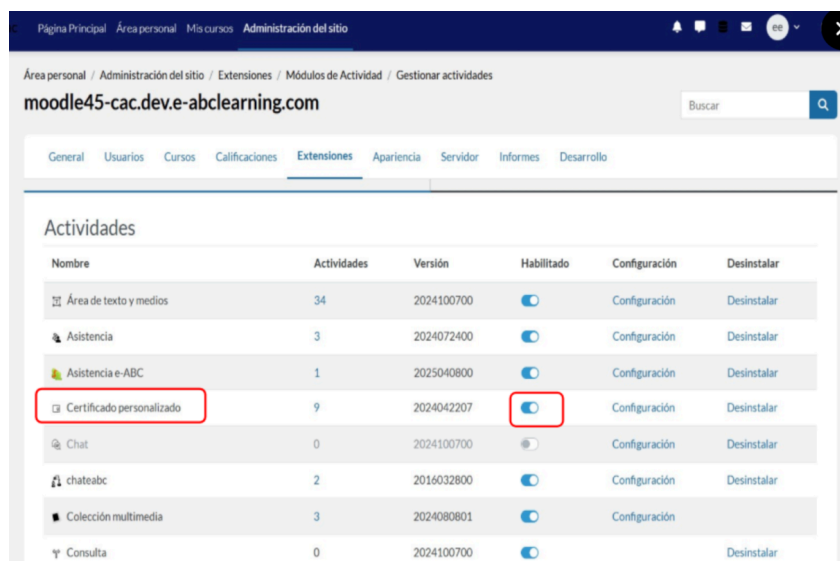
Página Principal Área personal Mis cursos Administración del sitio

ee

Área personal / Administración del sitio / Extensiones / Módulos de Actividad / Gestionar actividades

moodle45-cac.dev.e-abclearning.com

Buscar

General Usuarios Cursos Calificaciones Extensiones Apariencia Servidor Informes Desarrollo

Actividades

| Nombre | Actividades | Versión | Habilitado | Configuración | Desinstalar |
|---|---|---|---|---|---|
| Área de texto y medios | 34 | 2024100700 | | Configuración | Desinstalar |
| Asistencia | 3 | 2024072400 | | Configuración | Desinstalar |
| Asistencia e-ABC | 1 | 2025040800 | | Configuración | Desinstalar |
| Certificado personalizado | 9 | 2024042207 | | Configuración | Desinstalar |
| Chat | 0 | 2024100700 | | Configuración | Desinstalar |
| chateabc | 2 | 2016032800 | | Configuración | Desinstalar |
| Colección multimedia | 3 | 2024080801 | | Configuración | |
| Consulta | 0 | 2024100700 | | | Desinstalar |